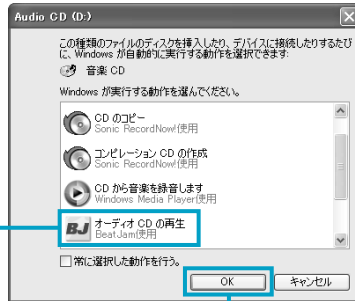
Audio CD (D:)

この種類のファイルのディスクを挿入したり、デバイスに接続したりするたびに、Windows が自動的に実行する動作を選択できます:

音楽 CD

Windows が実行する動作を選んでください。

CD のコピー
Sonic RecordNow!使用

コンピレーション CD の作成
Sonic RecordNow!使用

CD から音楽を録音します
Windows Media Player使用

オーディオ CD の再生
BeatJam使用

常に選択した動作を行う。

OK
キャンセル